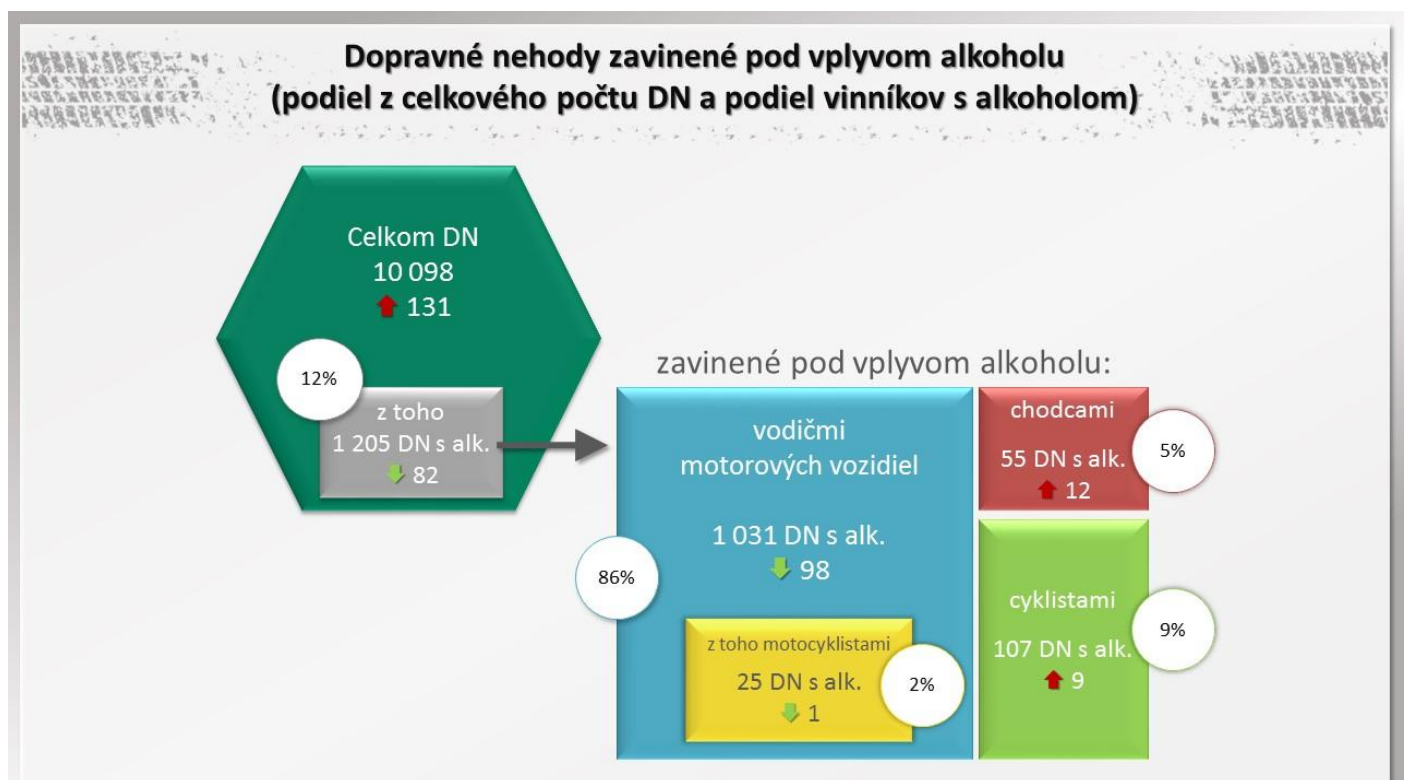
Dopravné nehody zavinené pod vplyvom alkoholu
(podiel z celkového počtu DN a podiel vinníkov s alkoholom)

Celkom DN
10 098
131

12%

z toho
1 205 DN s alk.
82

zavinené pod vplyvom alkoholu:

vodičmi
motorových vozidiel

1 031 DN s alk.
98

86%

z toho motocyklistami
25 DN s alk.
1

2%

chodcami
55 DN s alk.
12

5%

cyklistami
107 DN s alk.
9

9%